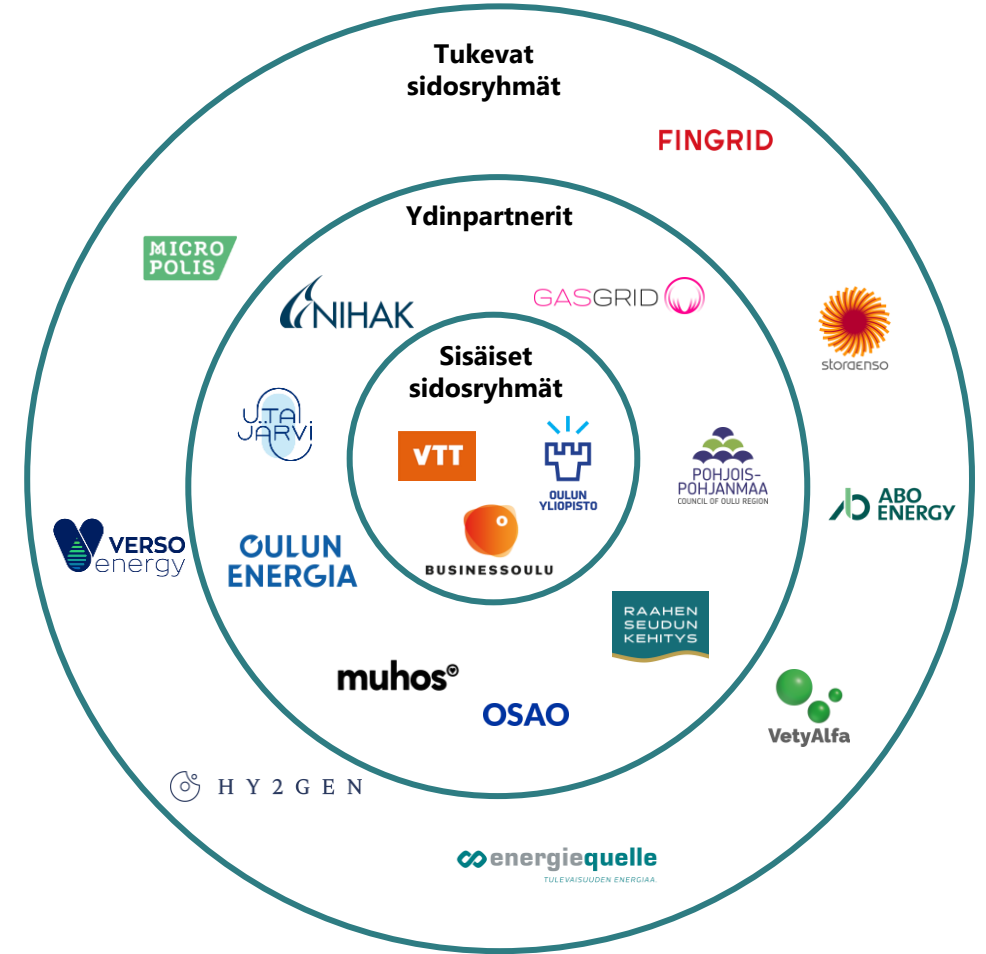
Tukevat sidosryhmät

FINGRID

MICRO POLIS

Ydinpartnerit

NIHAK

GASGRID

storaenso

Sisäiset sidosryhmät

UTA JÄRVI

VTT

OULUN YLIOPISTO

POHJOIS-POHJANMAA
COUNCIL OF OULU REGION

ABO ENERGY

VERSO energy

OULUN ENERGIA

BUSINESSOULU

RAAHEN SEUDUN KEHITYS

muhos

OSAO

VetyAlfa

HY2GEN

energiequelle
TULEVAISUUDEN ENERGIAA.